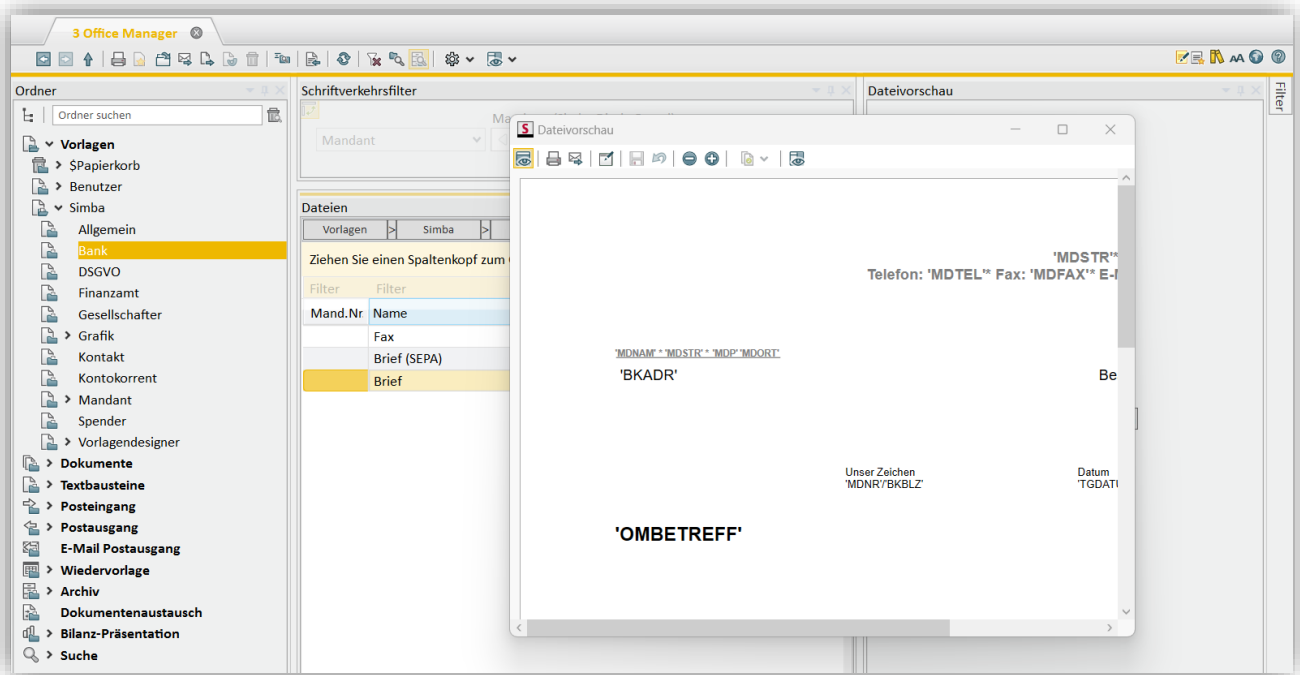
3 Office Manager

Ordner
Ordner suchen
Vorlagen
$Papierkorb
Benutzer
Simba
Allgemein
Bank
DSGVO
Finanzamt
Gesellschafter
Grafik
Kontakt
Kontokorrent
Mandant
Spender
Vorlagendesigner
Dokumente
Textbausteine
Posteingang
Postausgang
E-Mail Postausgang
Wiedervorlage
Archiv
Dokumentenaustausch
Bilanz-Präsentation
Suche

Schriftverkehrsfilter
Mandant

Dateien
Vorlagen > Simba >
Ziehen Sie einen Spaltenkopf zum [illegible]
Filter Filter
| Mand.Nr. | Name |
|---|---|
| | Fax |
| | Brief (SEPA) |
| | Brief |

Dateivorschau

Filter

Dateivorschau

'MDSTR'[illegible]
Telefon: 'MDTEL'* Fax: 'MDFAX'* E-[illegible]

'MDNAM' * 'MDSTR' * 'MDP' 'MDORT'
'BKADR'
Be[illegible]

Unser Zeichen
'MDNR'/'BKBLZ'
Datum
'TGDAT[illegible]

'OMBETREFF'